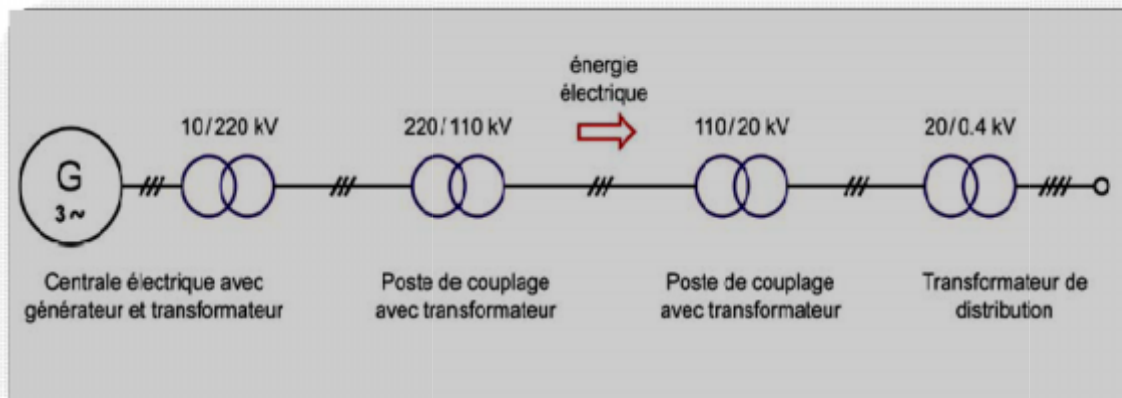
énergie électrique

G
3~

10/220 kV

220/110 kV

110/20 kV

20/0.4 kV

Centrale électrique avec générateur et transformateur

Poste de couplage avec transformateur

Poste de couplage avec transformateur

Transformateur de distribution